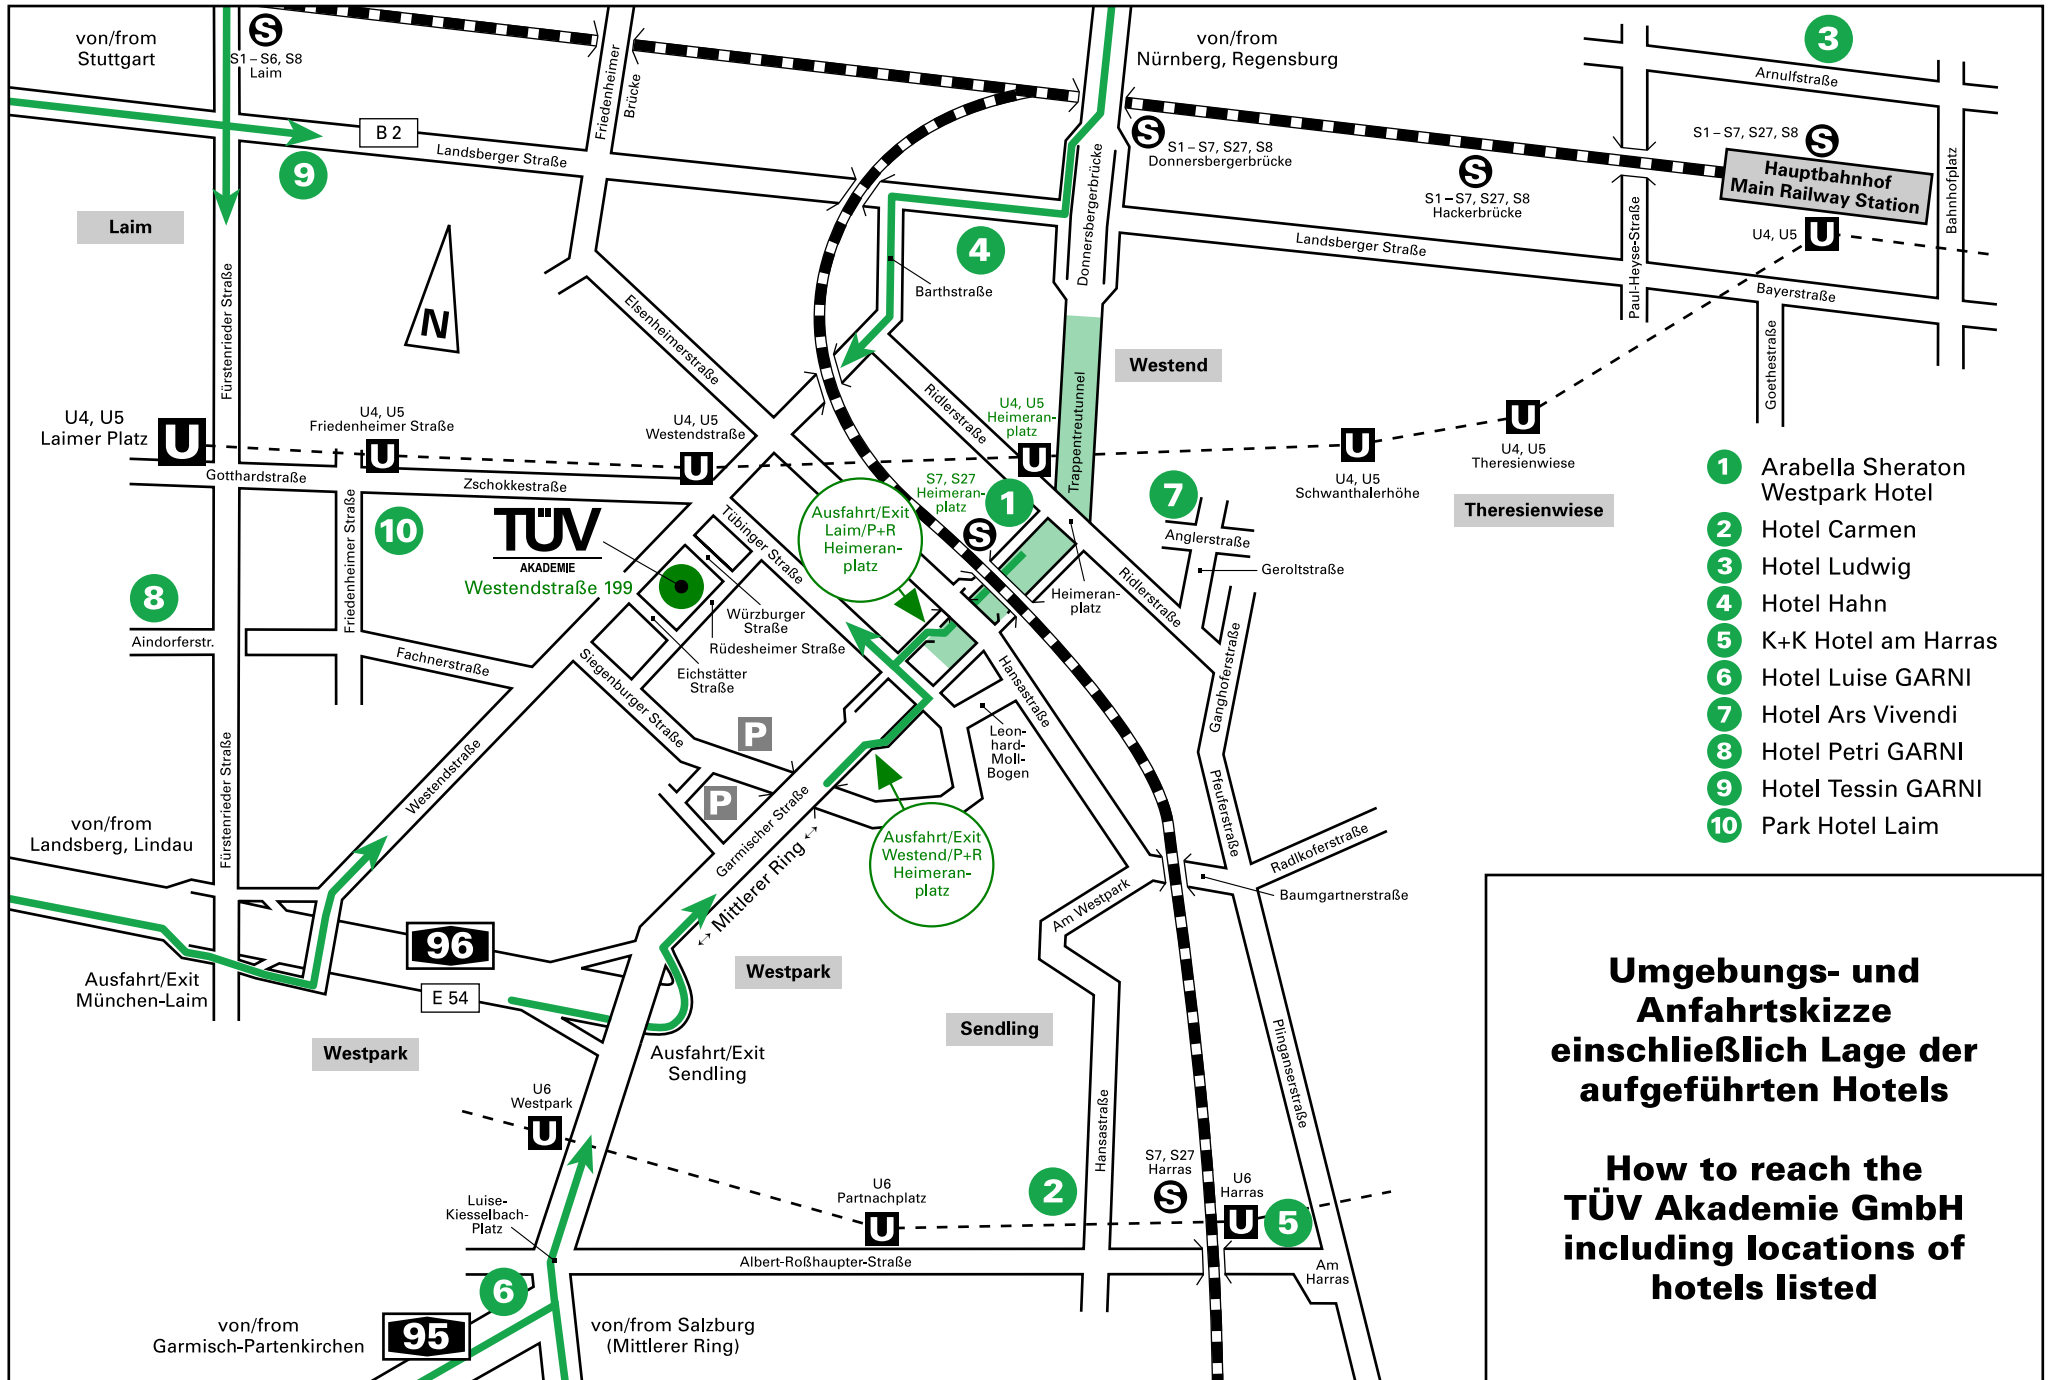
von/from Stuttgart

S1 – S6, S8 Laim

Friedenheimer Brücke

von/from Nürnberg, Regensburg

3

Arnulfstraße

S1 – S7, S27, S8

Hauptbahnhof Main Railway Station

B 2

Landsberger Straße

9

S1 – S7, S27, S8 Donnersbergerbrücke

S1 – S7, S27, S8 Hackerbrücke

Laim

4

Donnersbergerbrücke

Landsberger Straße

Paul-Heyse-Straße

U4, U5

Bahnhofplatz

Bayerstraße

Barthstraße

N

Elsenheimerstraße

Westend

Goethestraße

Fürstenrieder Straße

Trappentreutunnel

Ridlerstraße

U4, U5 Heimeranplatz

U4, U5 Laimer Platz

U4, U5 Friedenheimer Straße

U4, U5 Westendstraße

U4, U5 Schwanthalerhöhe

U4, U5 Theresienwiese

Gotthardstraße

Zschokkestraße

S7, S27 Heimeranplatz

1

7

Theresienwiese

10

TÜV AKADEMIE

Westendstraße 199

Tübinger Straße

Ausfahrt/Exit Laim/P+R Heimeranplatz

Anglerstraße

Geroltstraße

Friedenheimer Straße

8

Aindorferstr.

Würzburger Straße

Rüdesheimer Straße

Heimeranplatz

Ridlerstraße

Fachnerstraße

Eichstätter Straße

Siegenburger Straße

Hansastraße

Ganghoferstraße

P

Leonhard-Moll-Bogen

Westendstraße

P

Pfeuferstraße

Radlkoferstraße

von/from Landsberg, Lindau

Garmischer Straße

Mittlerer Ring

Ausfahrt/Exit Westend/P+R Heimeranplatz

Am Westpark

Baumgartnerstraße

Fürstenrieder Straße

96

Westpark

Ausfahrt/Exit München-Laim

E 54

Sendling

Westpark

Ausfahrt/Exit Sendling

U6 Westpark

Hansastraße

Plinganserstraße

S7, S27 Harras

U6 Harras

U6 Partnachplatz

2

5

Luise-Kiesselbach-Platz

Albert-Roßhaupter-Straße

Am Harras

6

von/from Garmisch-Partenkirchen

95

von/from Salzburg (Mittlerer Ring)

1 Arabella Sheraton Westpark Hotel
2 Hotel Carmen
3 Hotel Ludwig
4 Hotel Hahn
5 K+K Hotel am Harras
6 Hotel Luise GARNI
7 Hotel Ars Vivendi
8 Hotel Petri GARNI
9 Hotel Tessin GARNI
10 Park Hotel Laim

Umgebungs- und Anfahrtskizze einschließlich Lage der aufgeführten Hotels

How to reach the TÜV Akademie GmbH including locations of hotels listed